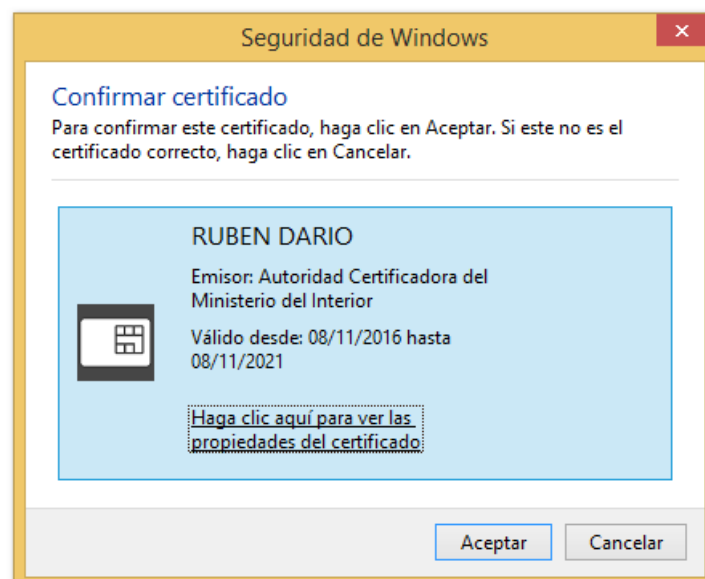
Seguridad de Windows

✕

Confirmar certificado

Para confirmar este certificado, haga clic en Aceptar. Si este no es el certificado correcto, haga clic en Cancelar.

RUBEN DARIO

Emisor: Autoridad Certificadora del Ministerio del Interior

Válido desde: 08/11/2016 hasta 08/11/2021

Haga clic aquí para ver las propiedades del certificado

Aceptar

Cancelar